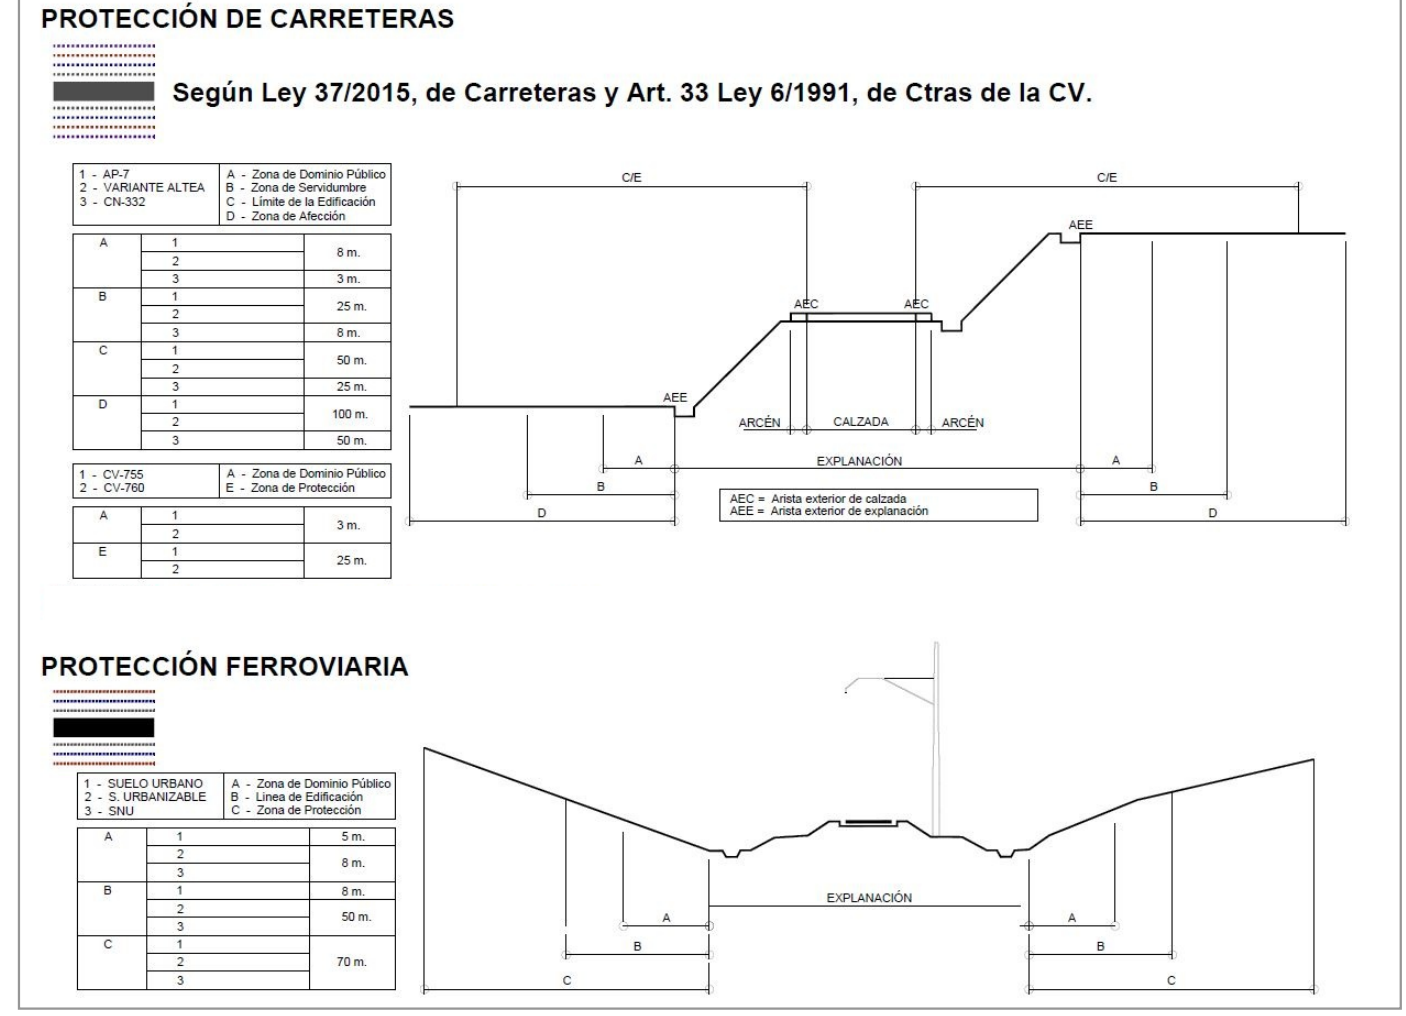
PROTECCIÓN DE CARRETERAS

Según Ley 37/2015, de Carreteras y Art. 33 Ley 6/1991, de Ctras de la CV.

| 1 - AP-7<br>2 - VARIANTE ALTEA<br>3 - CN-332 | A - Zona de Dominio Público<br>B - Zona de Servidumbre<br>C - Límite de la Edificación<br>D - Zona de Afección |
|---|---|

| | | |
|---|---|---|
| A | 1 | 8 m. |
| | 2 | |
| | 3 | 3 m. |
| B | 1 | 25 m. |
| | 2 | |
| | 3 | 8 m. |
| C | 1 | 50 m. |
| | 2 | |
| | 3 | 25 m. |
| D | 1 | 100 m. |
| | 2 | |
| | 3 | 50 m. |

| 1 - CV-755<br>2 - CV-760 | A - Zona de Dominio Público<br>E - Zona de Protección |
|---|---|

| | | |
|---|---|---|
| A | 1 | 3 m. |
| | 2 | |
| E | 1 | 25 m. |
| | 2 | |

C/E
C/E
AEE
AEC
AEC
AEE
ARCÉN
CALZADA
ARCÉN
A
EXPLANACIÓN
A
B
B
D
D
AEC = Arista exterior de calzada
AEE = Arista exterior de explanación

PROTECCIÓN FERROVIARIA

| 1 - SUELO URBANO<br>2 - S. URBANIZABLE<br>3 - SNU | A - Zona de Dominio Público<br>B - Linea de Edificación<br>C - Zona de Protección |
|---|---|

| | | |
|---|---|---|
| A | 1 | 5 m. |
| | 2 | 8 m. |
| | 3 | |
| B | 1 | 8 m. |
| | 2 | 50 m. |
| | 3 | |
| C | 1 | 70 m. |
| | 2 | |
| | 3 | |

EXPLANACIÓN
A
A
B
B
C
C